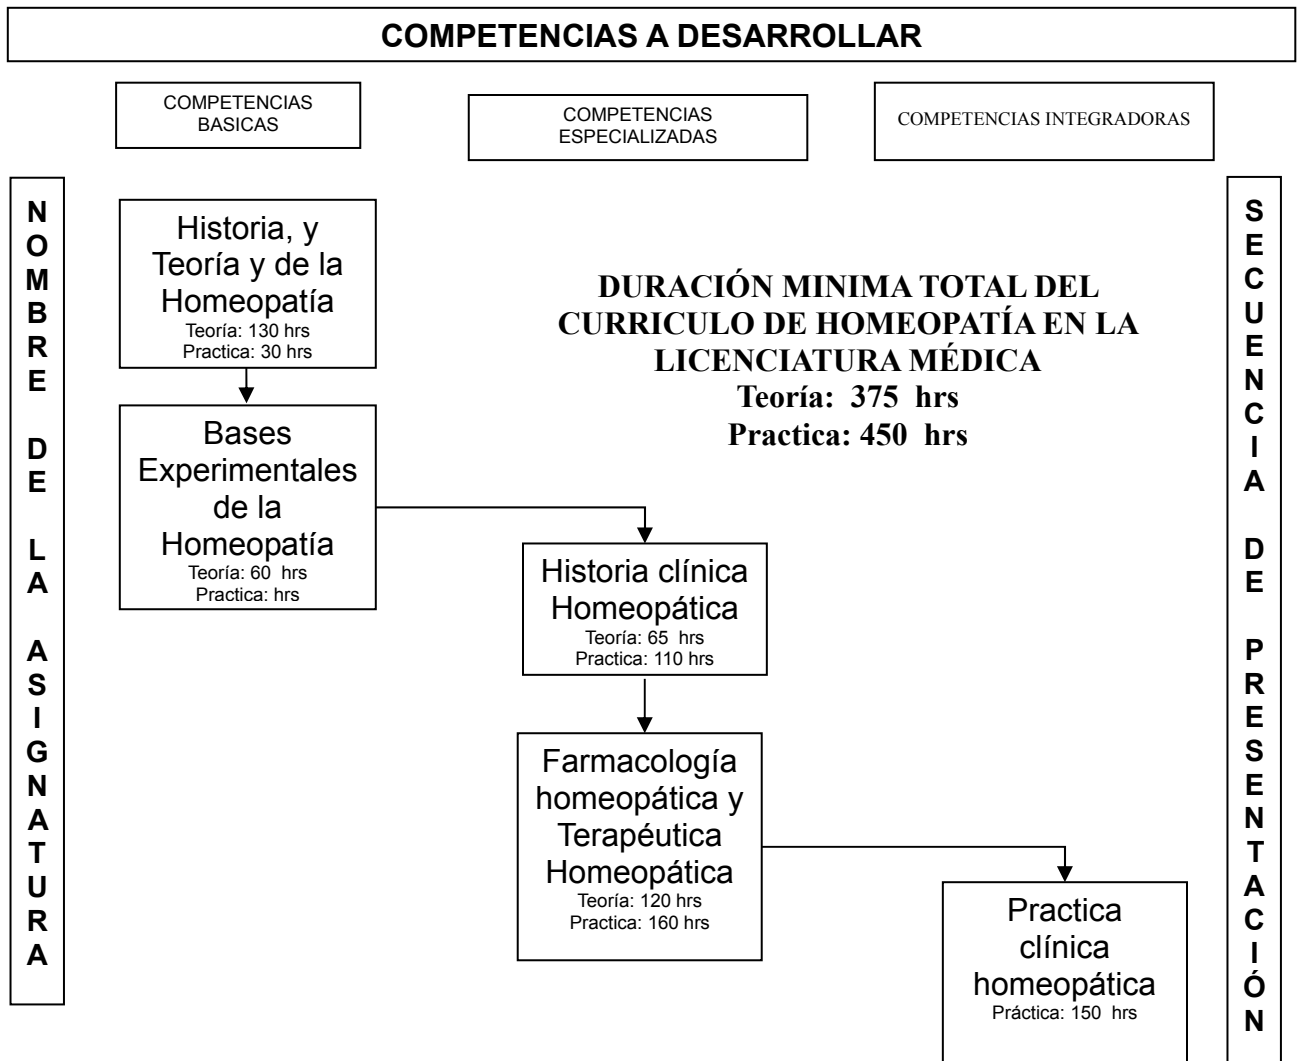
COMPETENCIAS A DESARROLLAR

COMPETENCIAS BASICAS

COMPETENCIAS ESPECIALIZADAS

COMPETENCIAS INTEGRADORAS

NOMBRE DE LA ASIGNATURA

Historia, y Teoría y de la Homeopatía
Teoría: 130 hrs
Practica: 30 hrs

DURACIÓN MINIMA TOTAL DEL CURRICULO DE HOMEOPATÍA EN LA LICENCIATURA MÉDICA
Teoría: 375 hrs
Practica: 450 hrs

SECUENCIA DE PRESENTACIÓN

Bases Experimentales de la Homeopatía
Teoría: 60 hrs
Practica: hrs

Historia clínica Homeopática
Teoría: 65 hrs
Practica: 110 hrs

Farmacología homeopática y Terapéutica Homeopática
Teoría: 120 hrs
Practica: 160 hrs

Practica clínica homeopática
Práctica: 150 hrs